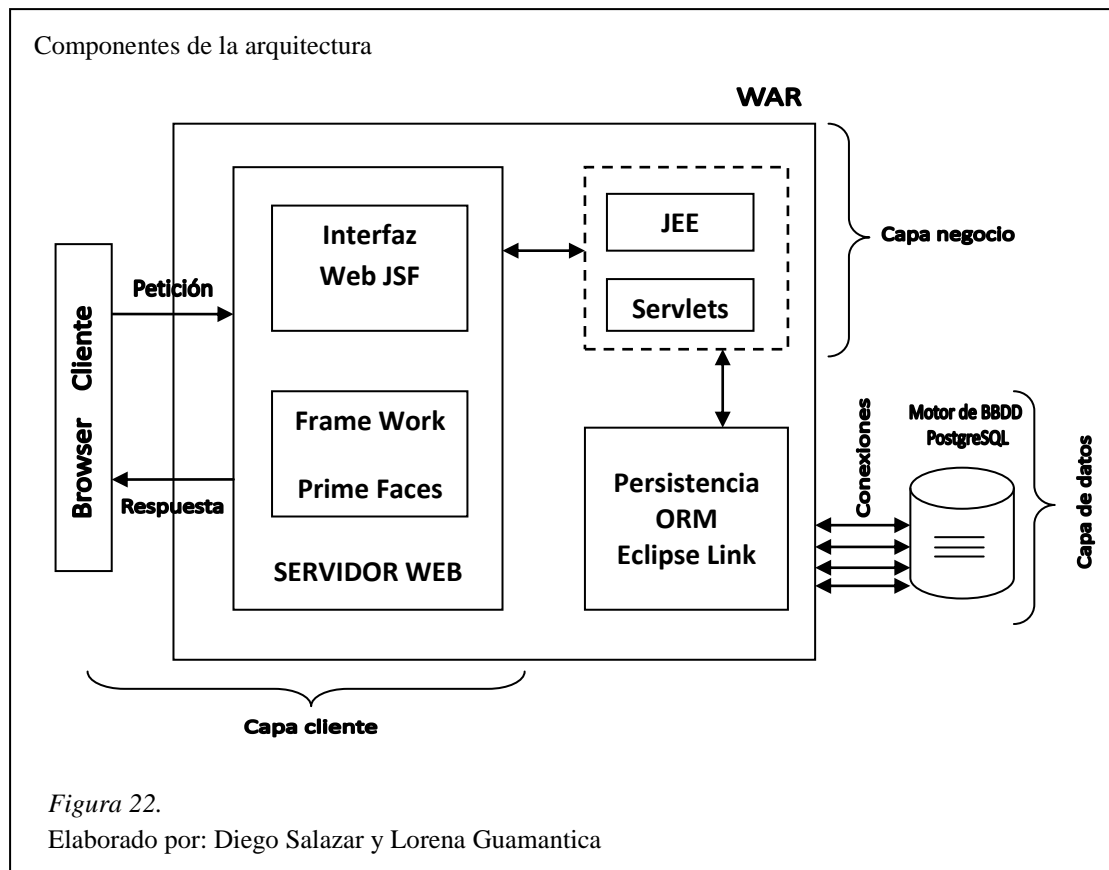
Componentes de la arquitectura

WAR

Capa negocio

Browser Cliente

Petición

Respuesta

Interfaz Web JSF

Frame Work

Prime Faces

SERVIDOR WEB

JEE

Servlets

Persistencia ORM Eclipse Link

Conexiones

Motor de BBDD PostgreSQL

Capa de datos

Capa cliente

*Figura 22.*
Elaborado por: Diego Salazar y Lorena Guamantica